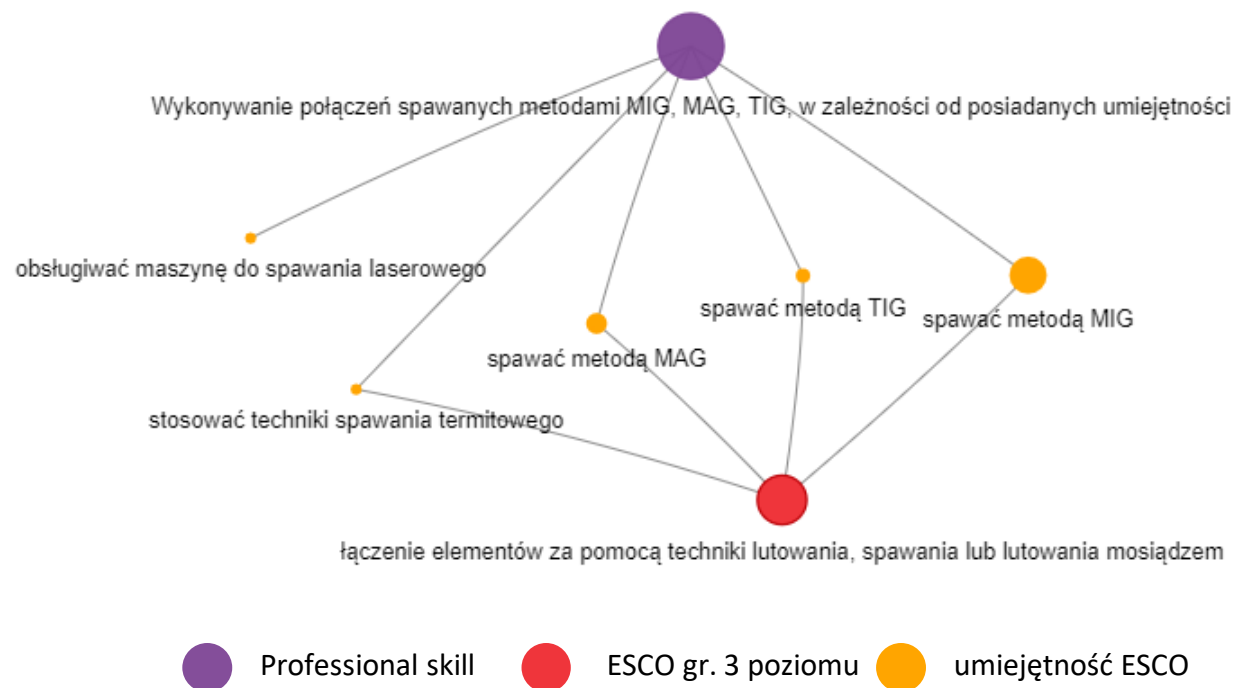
Wykonywanie połączeń spawanych metodami MIG, MAG, TIG, w zależności od posiadanych umiejętności

obsługiwać maszynę do spawania laserowego

spawać metodą TIG

spawać metodą MIG

spawać metodą MAG

stosować techniki spawania termitowego

łączenie elementów za pomocą techniki lutowania, spawania lub lutowania mosiądzem

Professional skill ESCO gr. 3 poziomu umiejętność ESCO